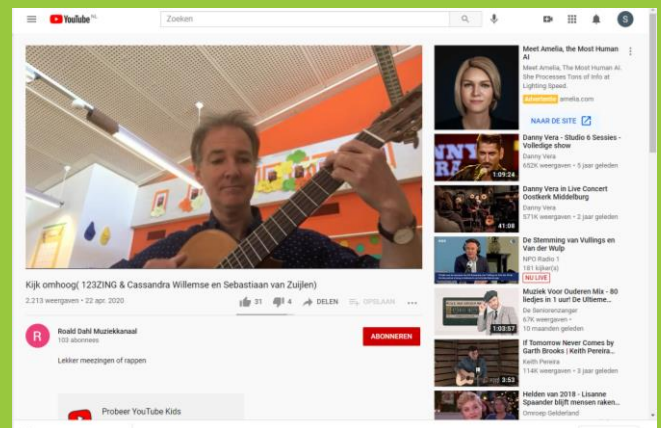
YouTube NL

Zoeken

S

Kijk omhoog( 123ZING & Cassandra Willemse en Sebastiaan van Zuijlen)

2.213 weergaven • 22 apr. 2020

31 4 DELEN OPSLAAN ...

R

Roald Dahl Muziekkanaal

103 abonnees

ABONNEREN

Lekker meezingen of rappen

Probeer YouTube Kids

Meet Amelia, the Most Human AI

Meet Amelia, The Most Human AI. She Processes Tons of Info at Lighting Speed.

Advertentie amelia.com

NAAR DE SITE

Danny Vera - Studio 6 Sessies - Volledige show

Danny Vera

652K weergaven • 5 jaar geleden

1:09:24

Danny Vera in Live Concert Oostkerk Middelburg

Danny Vera

571K weergaven • 2 jaar geleden

41:08

De Stemming van Vullings en Van der Wulp

NPO Radio 1

181 kijker(s)

NU LIVE

Muziek Voor Ouderen Mix - 80 liedjes in 1 uur! De Ultieme...

De Seniorenzanger

67K weergaven •

10 maanden geleden

1:03:57

If Tomorrow Never Comes by Garth Brooks | Keith Pereira...

Keith Pereira

114K weergaven • 3 jaar geleden

3:53

Helden van 2018 - Lisanne Spaander blijft mensen raken...

Omroep Gelderland